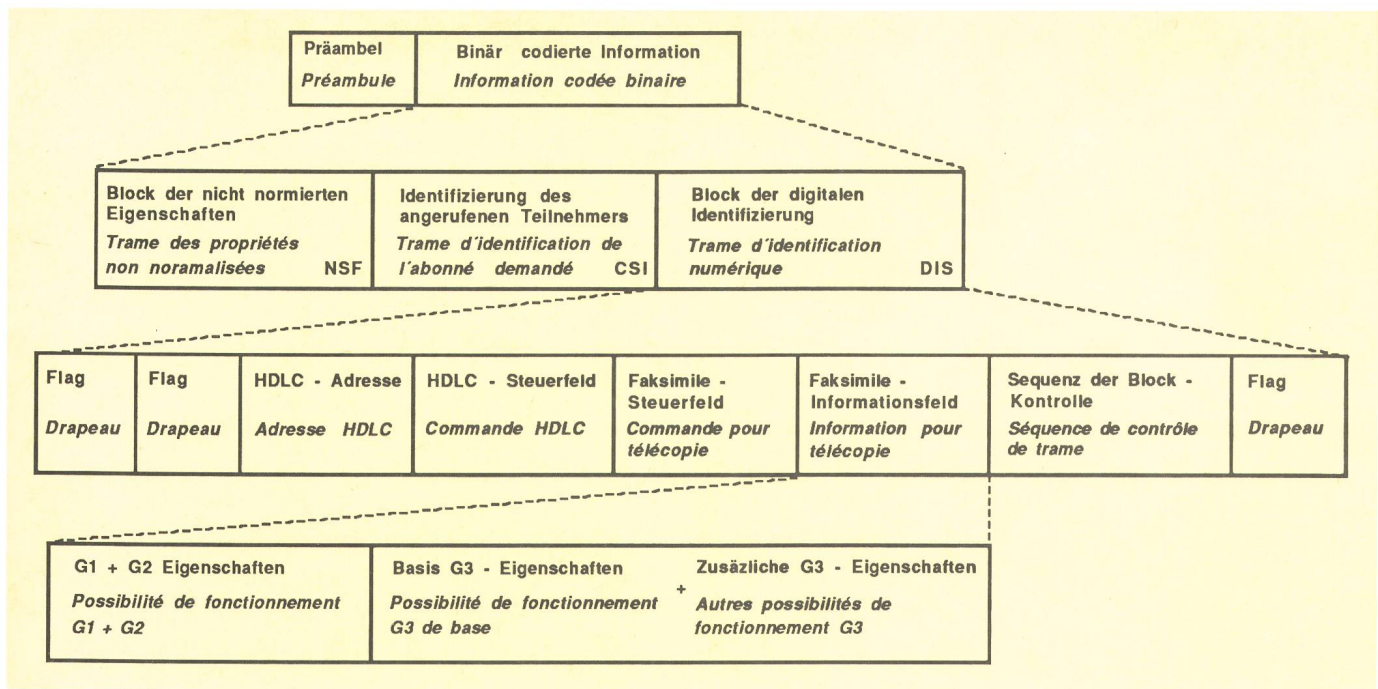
Präambel
Préambule

Binär codierte Information
Information codée binaire

Block der nicht normierten Eigenschaften
Trame des propriétés non noramalisées NSF

Identifizierung des angerufenen Teilnehmers
Trame d´identification de l´abonné demandé CSI

Block der digitalen Identifizierung
Trame d´identification numérique DIS

Flag
Drapeau

Flag
Drapeau

HDLC - Adresse
Adresse HDLC

HDLC - Steuerfeld
Commande HDLC

Faksimile - Steuerfeld
Commande pour télecopie

Faksimile - Informationsfeld
Information pour télecopie

Sequenz der Block - Kontrolle
Séquence de contrôle de trame

Flag
Drapeau

G1 + G2 Eigenschaften
Possibilité de fonctionnement G1 + G2

Basis G3 - Eigenschaften
Possibilité de fonctionnement G3 de base

+

Zusäzliche G3 - Eigenschaften
Autres possibilités de fonctionnement G3